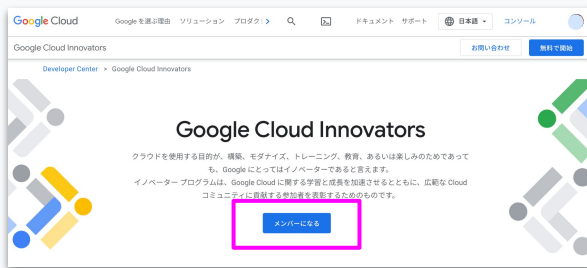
Google Cloud  Google を選ぶ理由  ソリューション  プロダク >  ドキュメント  サポート  日本語  コンソール

Google Cloud Innovators  お問い合わせ  無料で開始

Developer Center > Google Cloud Innovators

Google Cloud Innovators

クラウドを使用する目的が、構築、モダナイズ、トレーニング、教育、あるいは楽しみのためであっても、Google にとってはイノベーターであると言えます。
イノベーター プログラムは、Google Cloud に関する学習と成長を加速させるとともに、広範な Cloud コミュニティに貢献する参加者を表彰するためのものです。

メンバーになる